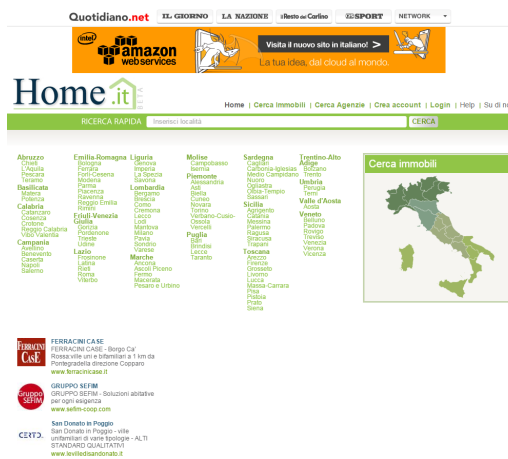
Quotidiano.net IL GIORNO LA NAZIONE il Resto del Carlino QSPORT NETWORK

intel amazon web services Visita il nuovo sito in italiano! La tua idea, dal cloud al mondo.

Home.it BETA

Home | Cerca Immobili | Cerca Agenzie | Crea account | Login | Help | Su di n

RICERCA RAPIDA Inserisci località CERCA

Abruzzo
Chieti
L'Aquila
Pescara
Teramo

Basilicata
Matera
Potenza

Calabria
Catanzaro
Cosenza
Crotone
Reggio Calabria
Vibo Valentia

Campania
Avellino
Benevento
Caserta
Napoli
Salerno

Emilia-Romagna
Bologna
Ferrara
Forlì-Cesena
Modena
Parma
Piacenza
Ravenna
Reggio Emilia
Rimini

Friuli-Venezia Giulia
Gorizia
Pordenone
Trieste
Udine

Lazio
Frosinone
Latina
Rieti
Roma
Viterbo

Liguria
Genova
Imperia
La Spezia
Savona

Lombardia
Bergamo
Brescia
Como
Cremona
Lecco
Lodi
Mantova
Milano
Pavia
Sondrio
Varese

Marche
Ancona
Ascoli Piceno
Fermo
Macerata
Pesaro e Urbino

Molise
Campobasso
Isernia

Piemonte
Alessandria
Asti
Biella
Cuneo
Novara
Torino
Verbano-Cusio-Ossola
Vercelli

Puglia
Bari
Brindisi
Lecce
Taranto

Sardegna
Cagliari
Carbonia-Iglesias
Medio Campidano
Nuoro
Ogliastra
Olbia-Tempio
Sassari

Sicilia
Agrigento
Catania
Messina
Palermo
Ragusa
Siracusa
Trapani

Toscana
Arezzo
Firenze
Grosseto
Livorno
Lucca
Massa-Carrara
Pisa
Pistoia
Prato
Siena

Trentino-Alto Adige
Bolzano
Trento

Umbria
Perugia
Terni

Valle d'Aosta
Aosta

Veneto
Belluno
Padova
Rovigo
Treviso
Venezia
Verona
Vicenza

Cerca immobili

FERRACINI CASE
FERRACINI CASE - Borgo Ca' Rossa ville uni e bifamiliari a 1 km da Pontegradella direzione Copparo
www.ferracinicase.it

GRUPPO SEFIM
GRUPPO SEFIM - Soluzioni abitative per ogni esigenza
www.sefim-coop.com

San Donato in Poggio
San Donato in Poggio - ville unifamiliari di varie tipologie - ALTI STANDARD QUALITATIVI
www.levilledisandonato.it